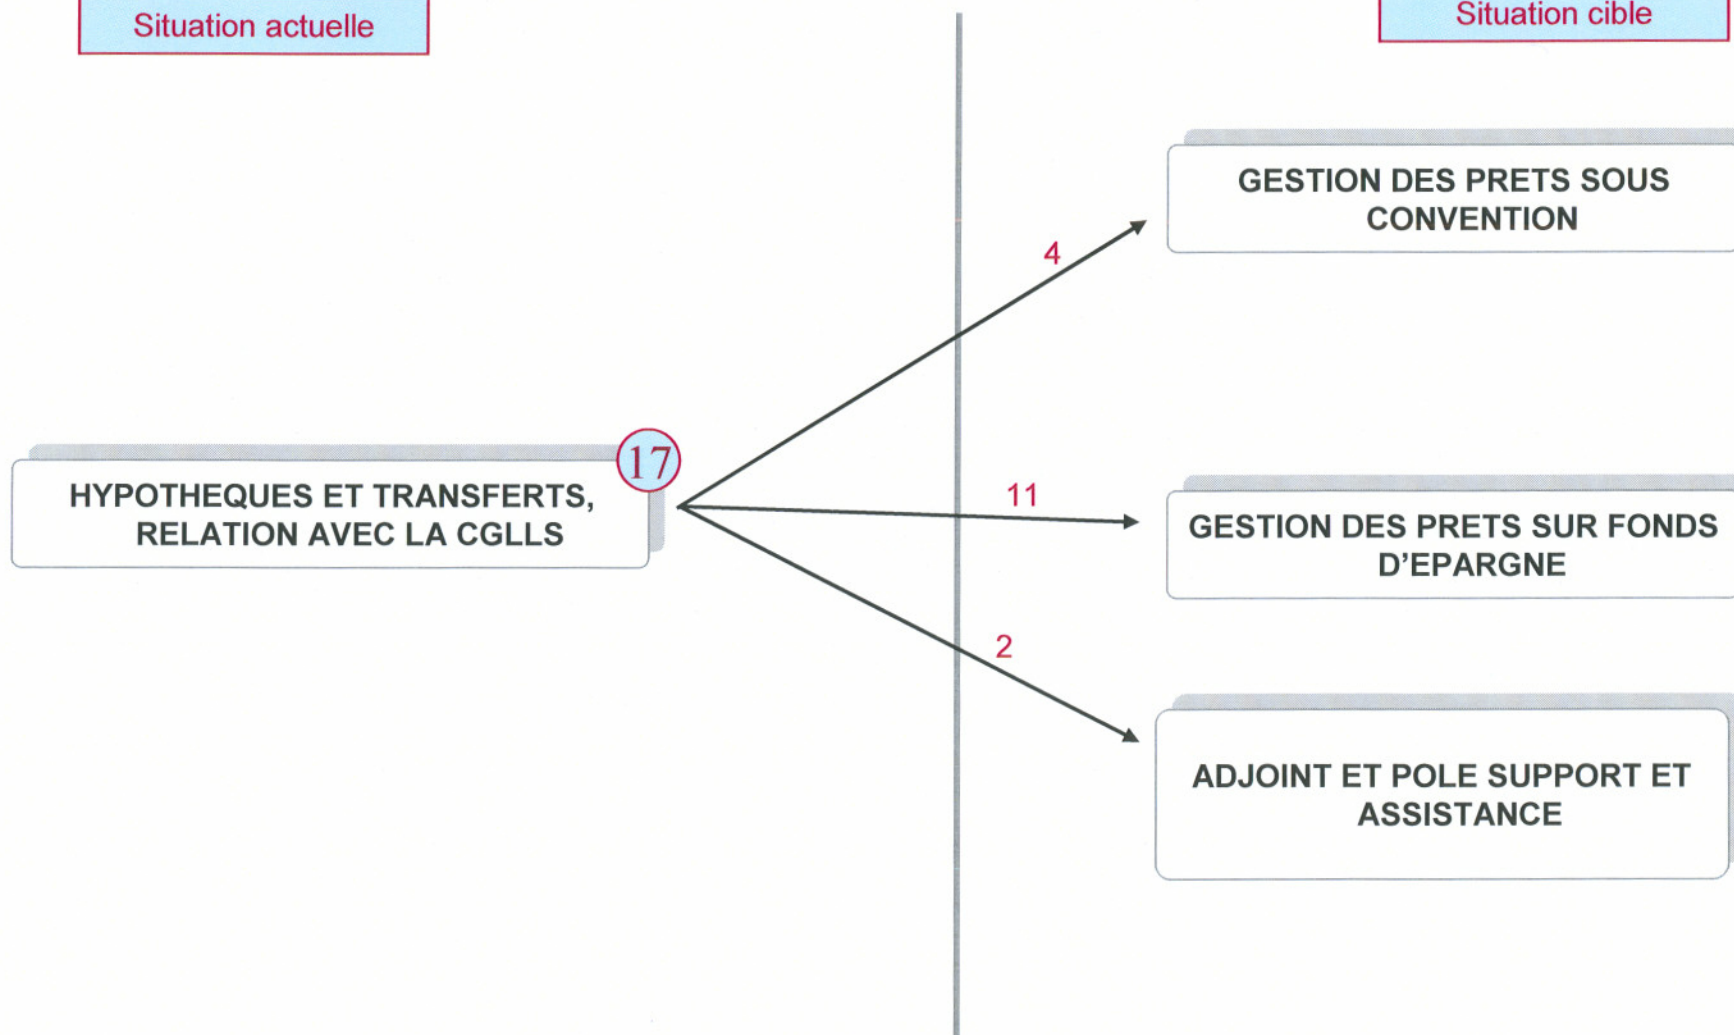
Situation actuelle

Situation cible

GESTION DES PRETS SOUS CONVENTION

4

HYPOTHEQUES ET TRANSFERTS, RELATION AVEC LA CGLLS

17

11

GESTION DES PRETS SUR FONDS D'EPARGNE

2

ADJOINT ET POLE SUPPORT ET ASSISTANCE